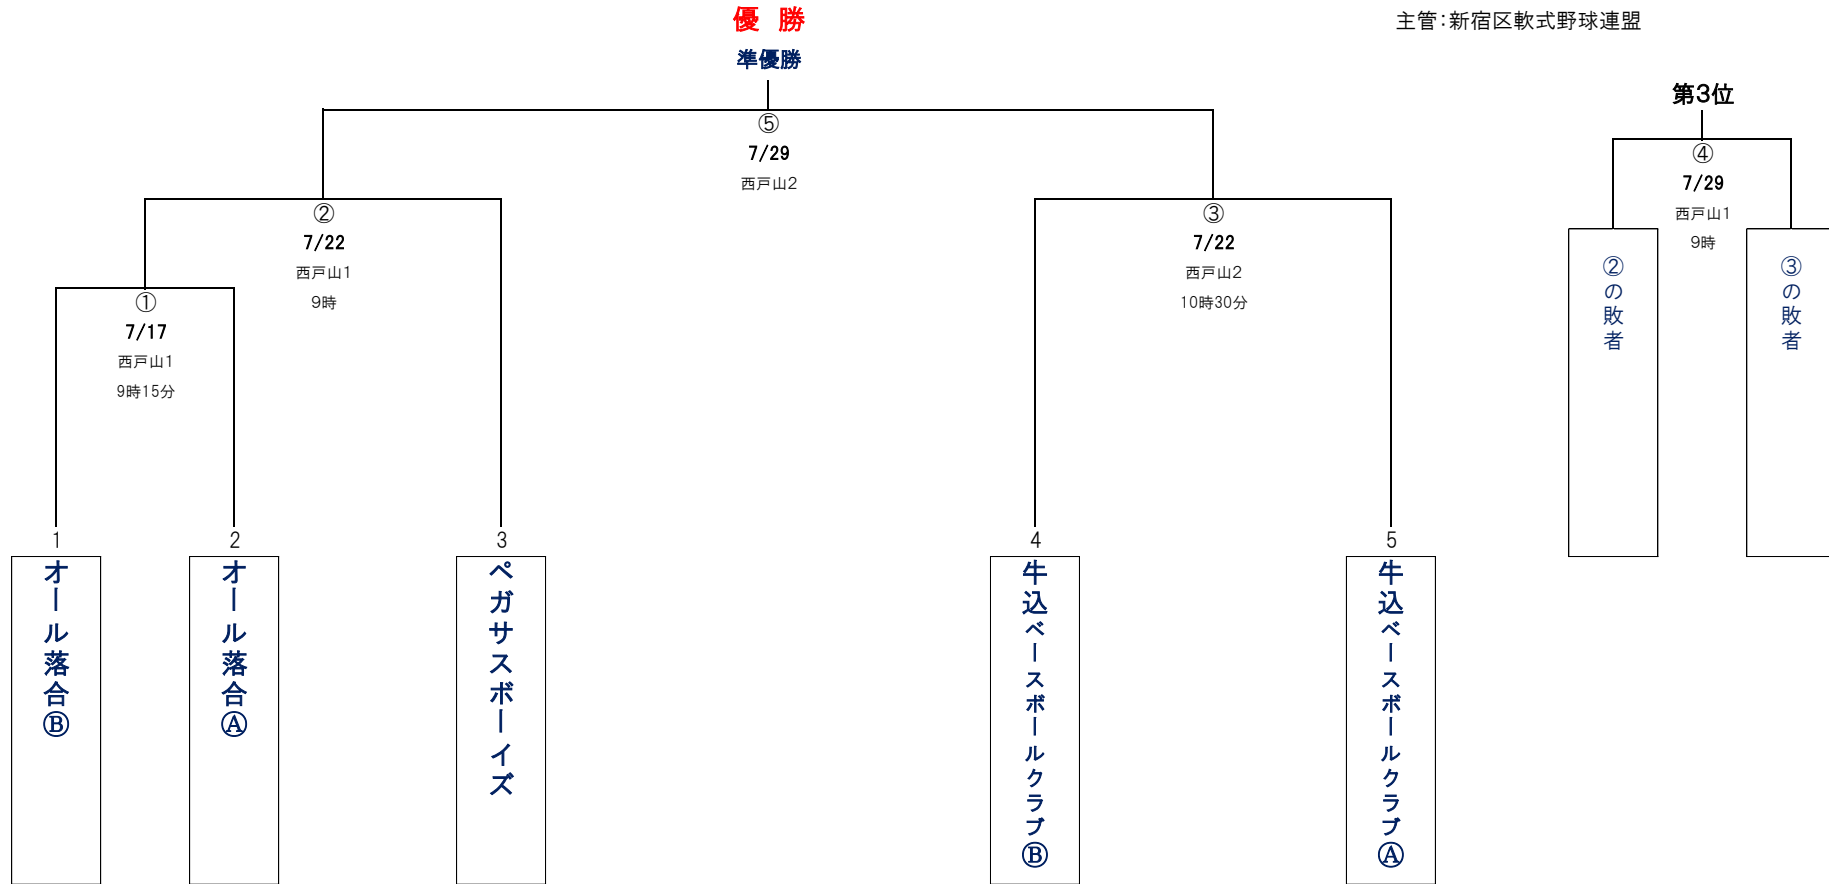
優 勝

準優勝

主管:新宿区軟式野球連盟

第3位

⑤
7/29
西戸山2

②
7/22
西戸山1
9時

③
7/22
西戸山2
10時30分

④
7/29
西戸山1
9時

①
7/17
西戸山1
9時15分

②の敗者

③の敗者

1
オール落合Ⓑ

2
オール落合Ⓐ

3
ペガサスボーイズ

4
牛込ベースボールクラブⒷ

5
牛込ベースボールクラブⒶ